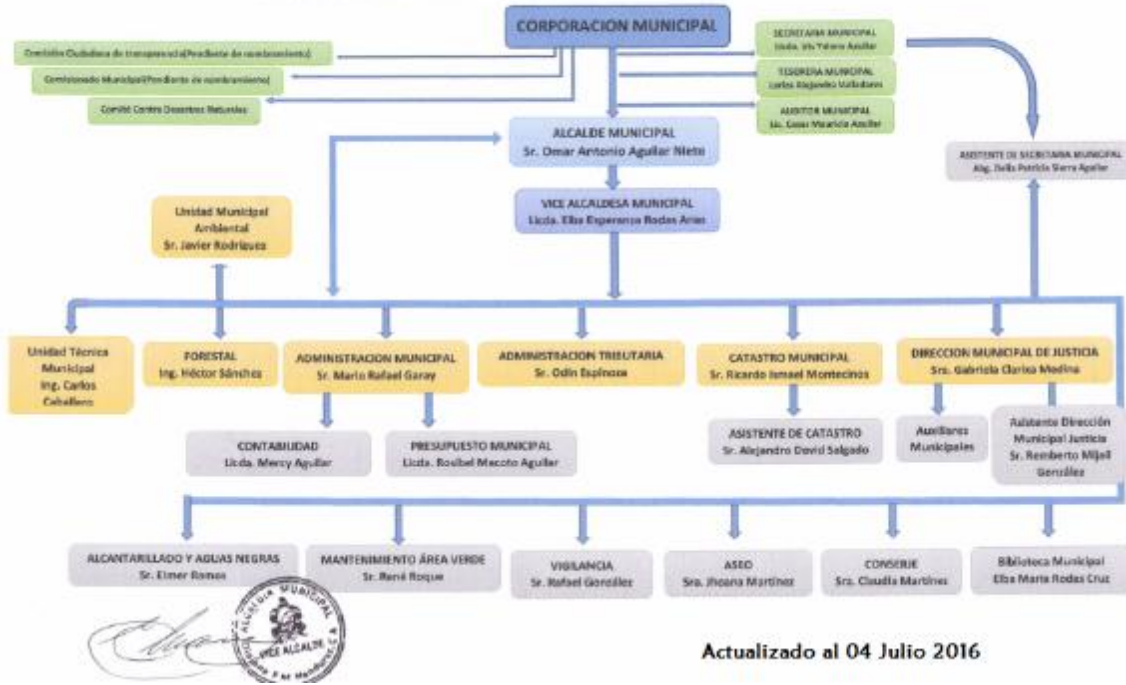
CORPORACION MUNICIPAL

Comisión Ciudadana de transparencia(Pendiente de nombramiento)

Comisionado Municipal(Pendiente de nombramiento)

Comité Contra Desastres Naturales

SECRETARIA MUNICIPAL
Licda. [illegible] Aguilar

TESORERIA MUNICIPAL
Carlos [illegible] Valladares

AUDITOR MUNICIPAL
Lic. Cesar Mauricio Aguilar

ASISTENTE DE SECRETARIA MUNICIPAL
Abg. Dalia Patricia Sierra Aguilar

ALCALDE MUNICIPAL
Sr. Omar Antonio Aguilar Nieto

VICE ALCALDESA MUNICIPAL
Licda. Elba Esperanza Rodas Arias

Unidad Municipal Ambiental
Sr. Javier Rodriguez

Unidad Técnica Municipal
Ing. Carlos Caballero

FORESTAL
Ing. Héctor Sánchez

ADMINISTRACION MUNICIPAL
Sr. Mario Rafael Garay

ADMINISTRACION TRIBUTARIA
Sr. Odin Espinoza

CATASTRO MUNICIPAL
Sr. Ricardo Ismael Montecinos

DIRECCION MUNICIPAL DE JUSTICIA
Sra. Gabriela Clarisa Medina

CONTABILIDAD
Licda. Mercy Aguilar

PRESUPUESTO MUNICIPAL
Licda. Rosibel Mecoto Aguilar

ASISTENTE DE CATASTRO
Sr. Alejandro David Salgado

Auxiliares Municipales

Asistente Dirección Municipal Justicia
Sr. Remberto Mijail González

ALCANTARILLADO Y AGUAS NEGRAS
Sr. Elmer Ramos

MANTENIMIENTO ÁREA VERDE
Sr. René Roque

VIGILANCIA
Sr. Rafael González

ASEO
Sra. Jhoana Martinez

CONSERJE
Sra. Claudia Martinez

Biblioteca Municipal
Elba Maria Rodas Cruz

ALCALDIA MUNICIPAL
VICE ALCALDE

Actualizado al 04 Julio 2016